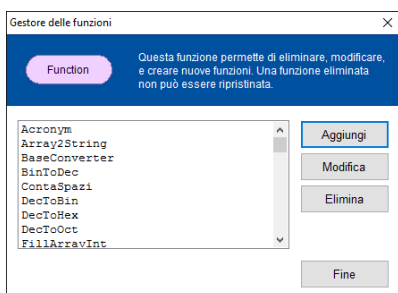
Gestore delle funzioni

Function

Questa funzione permette di eliminare, modificare, e creare nuove funzioni. Una funzione eliminata non può essere ripristinata.

Acronym
Array2String
BaseConverter
BinToDec
ContaSpazi
DecToBin
DecToHex
DecToOct
FillArrayInt

Aggiungi

Modifica

Elimina

Fine